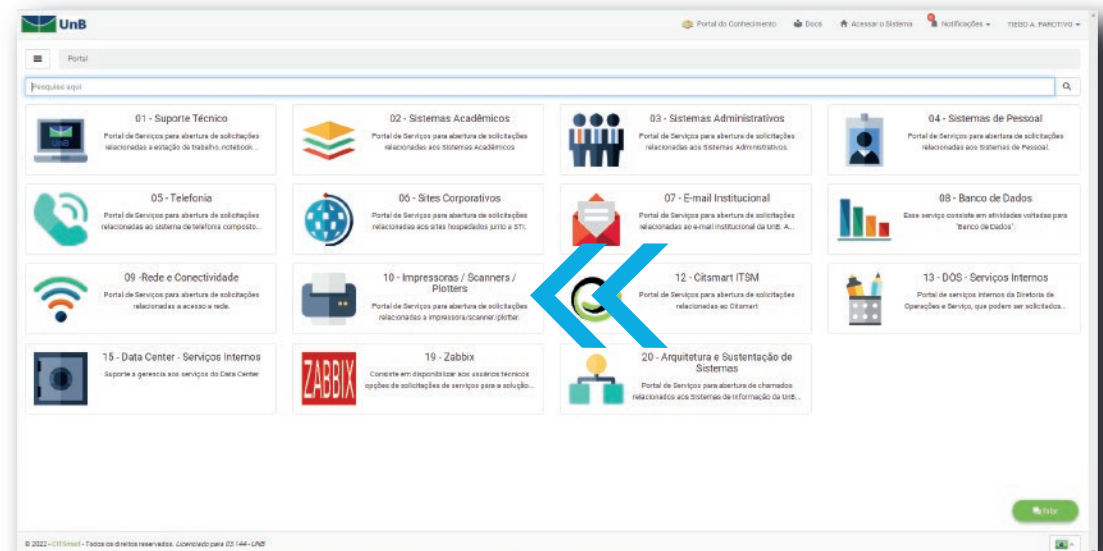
UnB

Portal do Conhecimento | Docs | Acessar o Sistema | Notificações | TIEGO A. PAROTIVO

Portal

Pesquise aqui

01 - Suporte Técnico
Portal de Serviços para abertura de solicitações relacionadas a estação de trabalho, notebook...

02 - Sistemas Acadêmicos
Portal de Serviços para abertura de solicitações relacionadas aos Sistemas Acadêmicos

03 - Sistemas Administrativos
Portal de Serviços para abertura de solicitações relacionadas aos Sistemas Administrativos.

04 - Sistemas de Pessoal
Portal de Serviços para abertura de solicitações relacionadas aos Sistemas de Pessoal.

05 - Telefonia
Portal de Serviços para abertura de solicitações relacionadas ao sistema de telefonia composto...

06 - Sites Corporativos
Portal de Serviços para abertura de solicitações relacionadas aos sites hospedados junto a STI.

07 - E-mail Institucional
Portal de Serviços para abertura de solicitações relacionadas ao e-mail institucional da UnB. A...

08 - Banco de Dados
Esse serviço consiste em atividades voltadas para "Banco de Dados".

09 -Rede e Conectividade
Portal de Serviços para abertura de solicitações relacionadas a acesso a rede.

10 - Impressoras / Scanners / Plotters
Portal de Serviços para abertura de solicitações relacionadas a impressora/scanner/plotter.

12 - Citsmart ITSM
Portal de Serviços para abertura de solicitações relacionadas ao Citsmart

13 - DOS - Serviços Internos
Portal de serviços internos da Diretoria de Operações e Serviço, que podem ser solicitados...

15 - Data Center - Serviços Internos
Suporte a gerencia aos serviços do Data Center

ZABBIX
19 - Zabbix
Consiste em disponibilizar aos usuários técnicos opções de solicitações de serviços para a solução...

20 - Arquitetura e Sustentação de Sistemas
Portal de Serviços para abertura de chamados relacionados aos Sistemas de Informação da UnB...

Visitar

© 2022 - CITSmart - Todos os direitos reservados. Licenciado para 03.144 - UNB